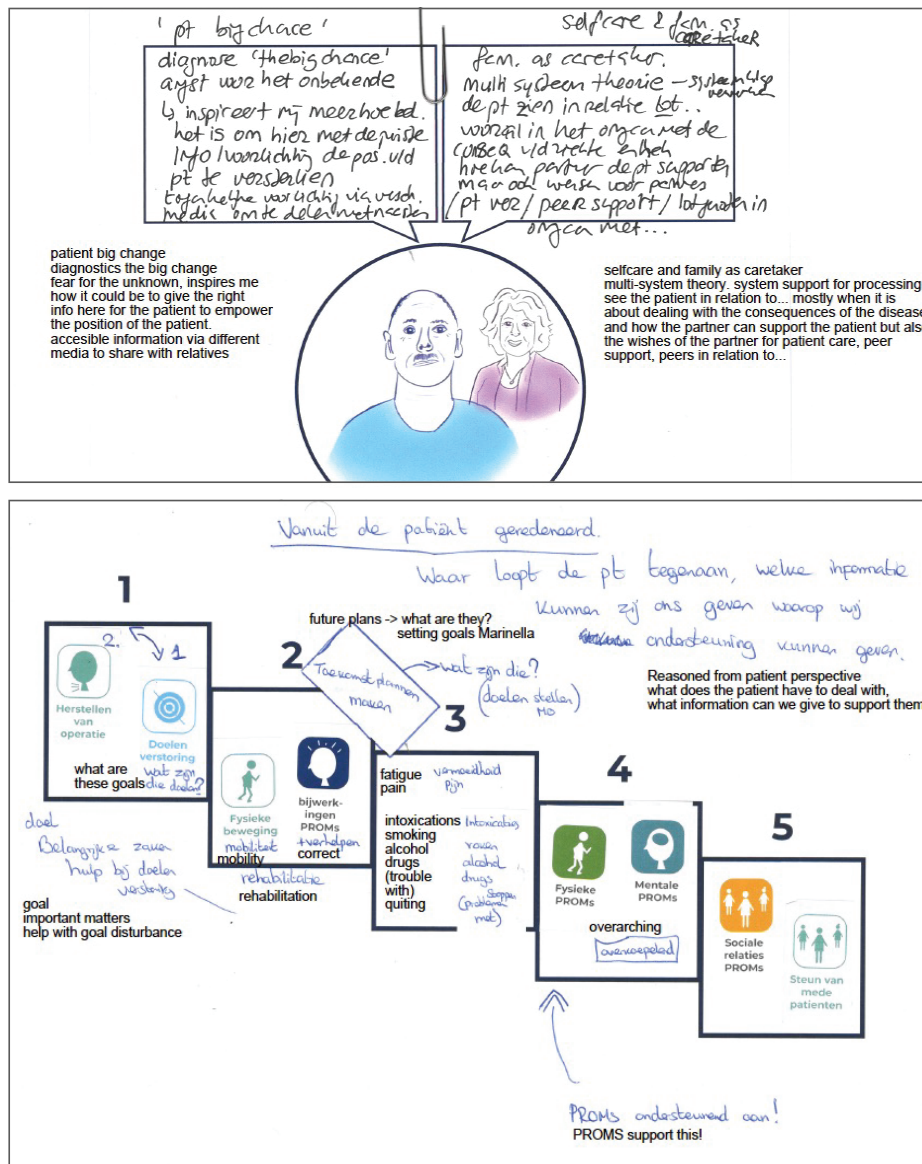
'pt big chace'

diagnose 'the big chance'
angst voor het onbekende
↳ inspireert mij meer hoe het
het is om hier met de juiste
info voorlichting de pos. vd
pt te versterken
toegankelijke voorlichting via versch.
media om te delen met naasten

selfcare & fam. as caretaker

fam. as caretaker.
multi systeem theorie – systeemische verwerking
de pt zien in relatie tot..
vooral in het omgaan met de
consequenties vd ziekte en hoe
hoe de partner de pt support
maar ook wensen voor partner
/ pt zorg / peer support / lotgenoten in
omgang met...

patient big change
diagnostics the big change
fear for the unknown, inspires me
how it could be to give the right
info here for the patient to empower
the position of the patient.
accesible information via different
media to share with relatives

selfcare and family as caretaker
multi-system theory. system support for processing
see the patient in relation to... mostly when it is
about dealing with the consequences of the disease
and how the partner can support the patient but also
the wishes of the partner for patient care, peer
support, peers in relation to...

Vanuit de patiënt geredeneerd.
Waar loopt de pt tegenaan, welke informatie
kunnen zij ons geven waarop wij
ondersteuning kunnen geven.

Reasoned from patient perspective
what does the patient have to deal with,
what information can we give to support them

1

2. 1

Herstellen van operatie

Doelen verstoring

wat zijn die doelen?

what are these goals

doel
Belangrijke zaken
hulp bij doelen verstoring

goal
important matters
help with goal disturbance

2

future plans -> what are they?
setting goals Marinella

Toekomst plannen maken

wat zijn die?
(doelen stellen) MO

Fysieke beweging
mobiliteit
mobility

bijwerkingen PROMs
verhelpen
correct

rehabilitatie
rehabilitation

3

fatigue
pain
vermoeidheid
pijn

intoxications
smoking
alcohol
drugs
(trouble with)
quiting

Intoxicaties
roken
alcohol
drugs
(problemen met) stoppen

4

Fysieke PROMs

Mentale PROMs

overarching
overkoepelend

5

Sociale relaties PROMs

Steun van mede patienten

PROMS ondersteunend aan!
PROMS support this!